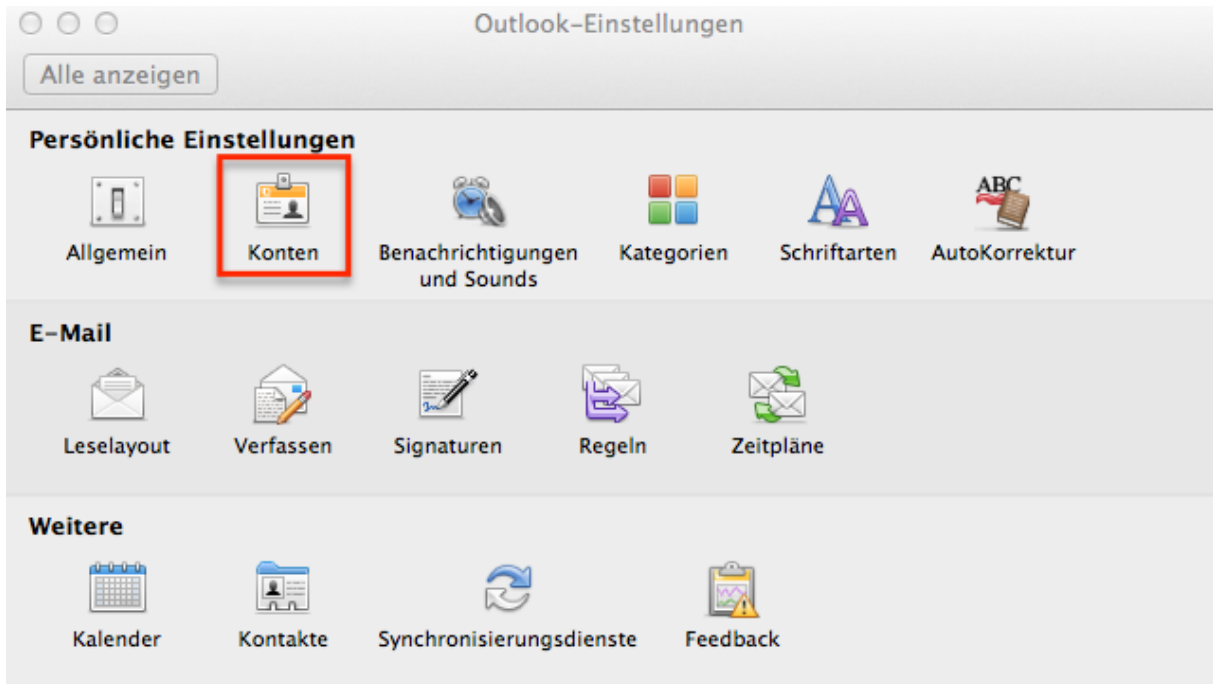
Outlook-Einstellungen

Alle anzeigen

Persönliche Einstellungen

Allgemein

Konten

Benachrichtigungen und Sounds

Kategorien

Schriftarten

ABC

AutoKorrektur

E-Mail

Leselayout

Verfassen

Signaturen

Regeln

Zeitpläne

Weitere

Kalender

Kontakte

Synchronisierungsdienste

Feedback